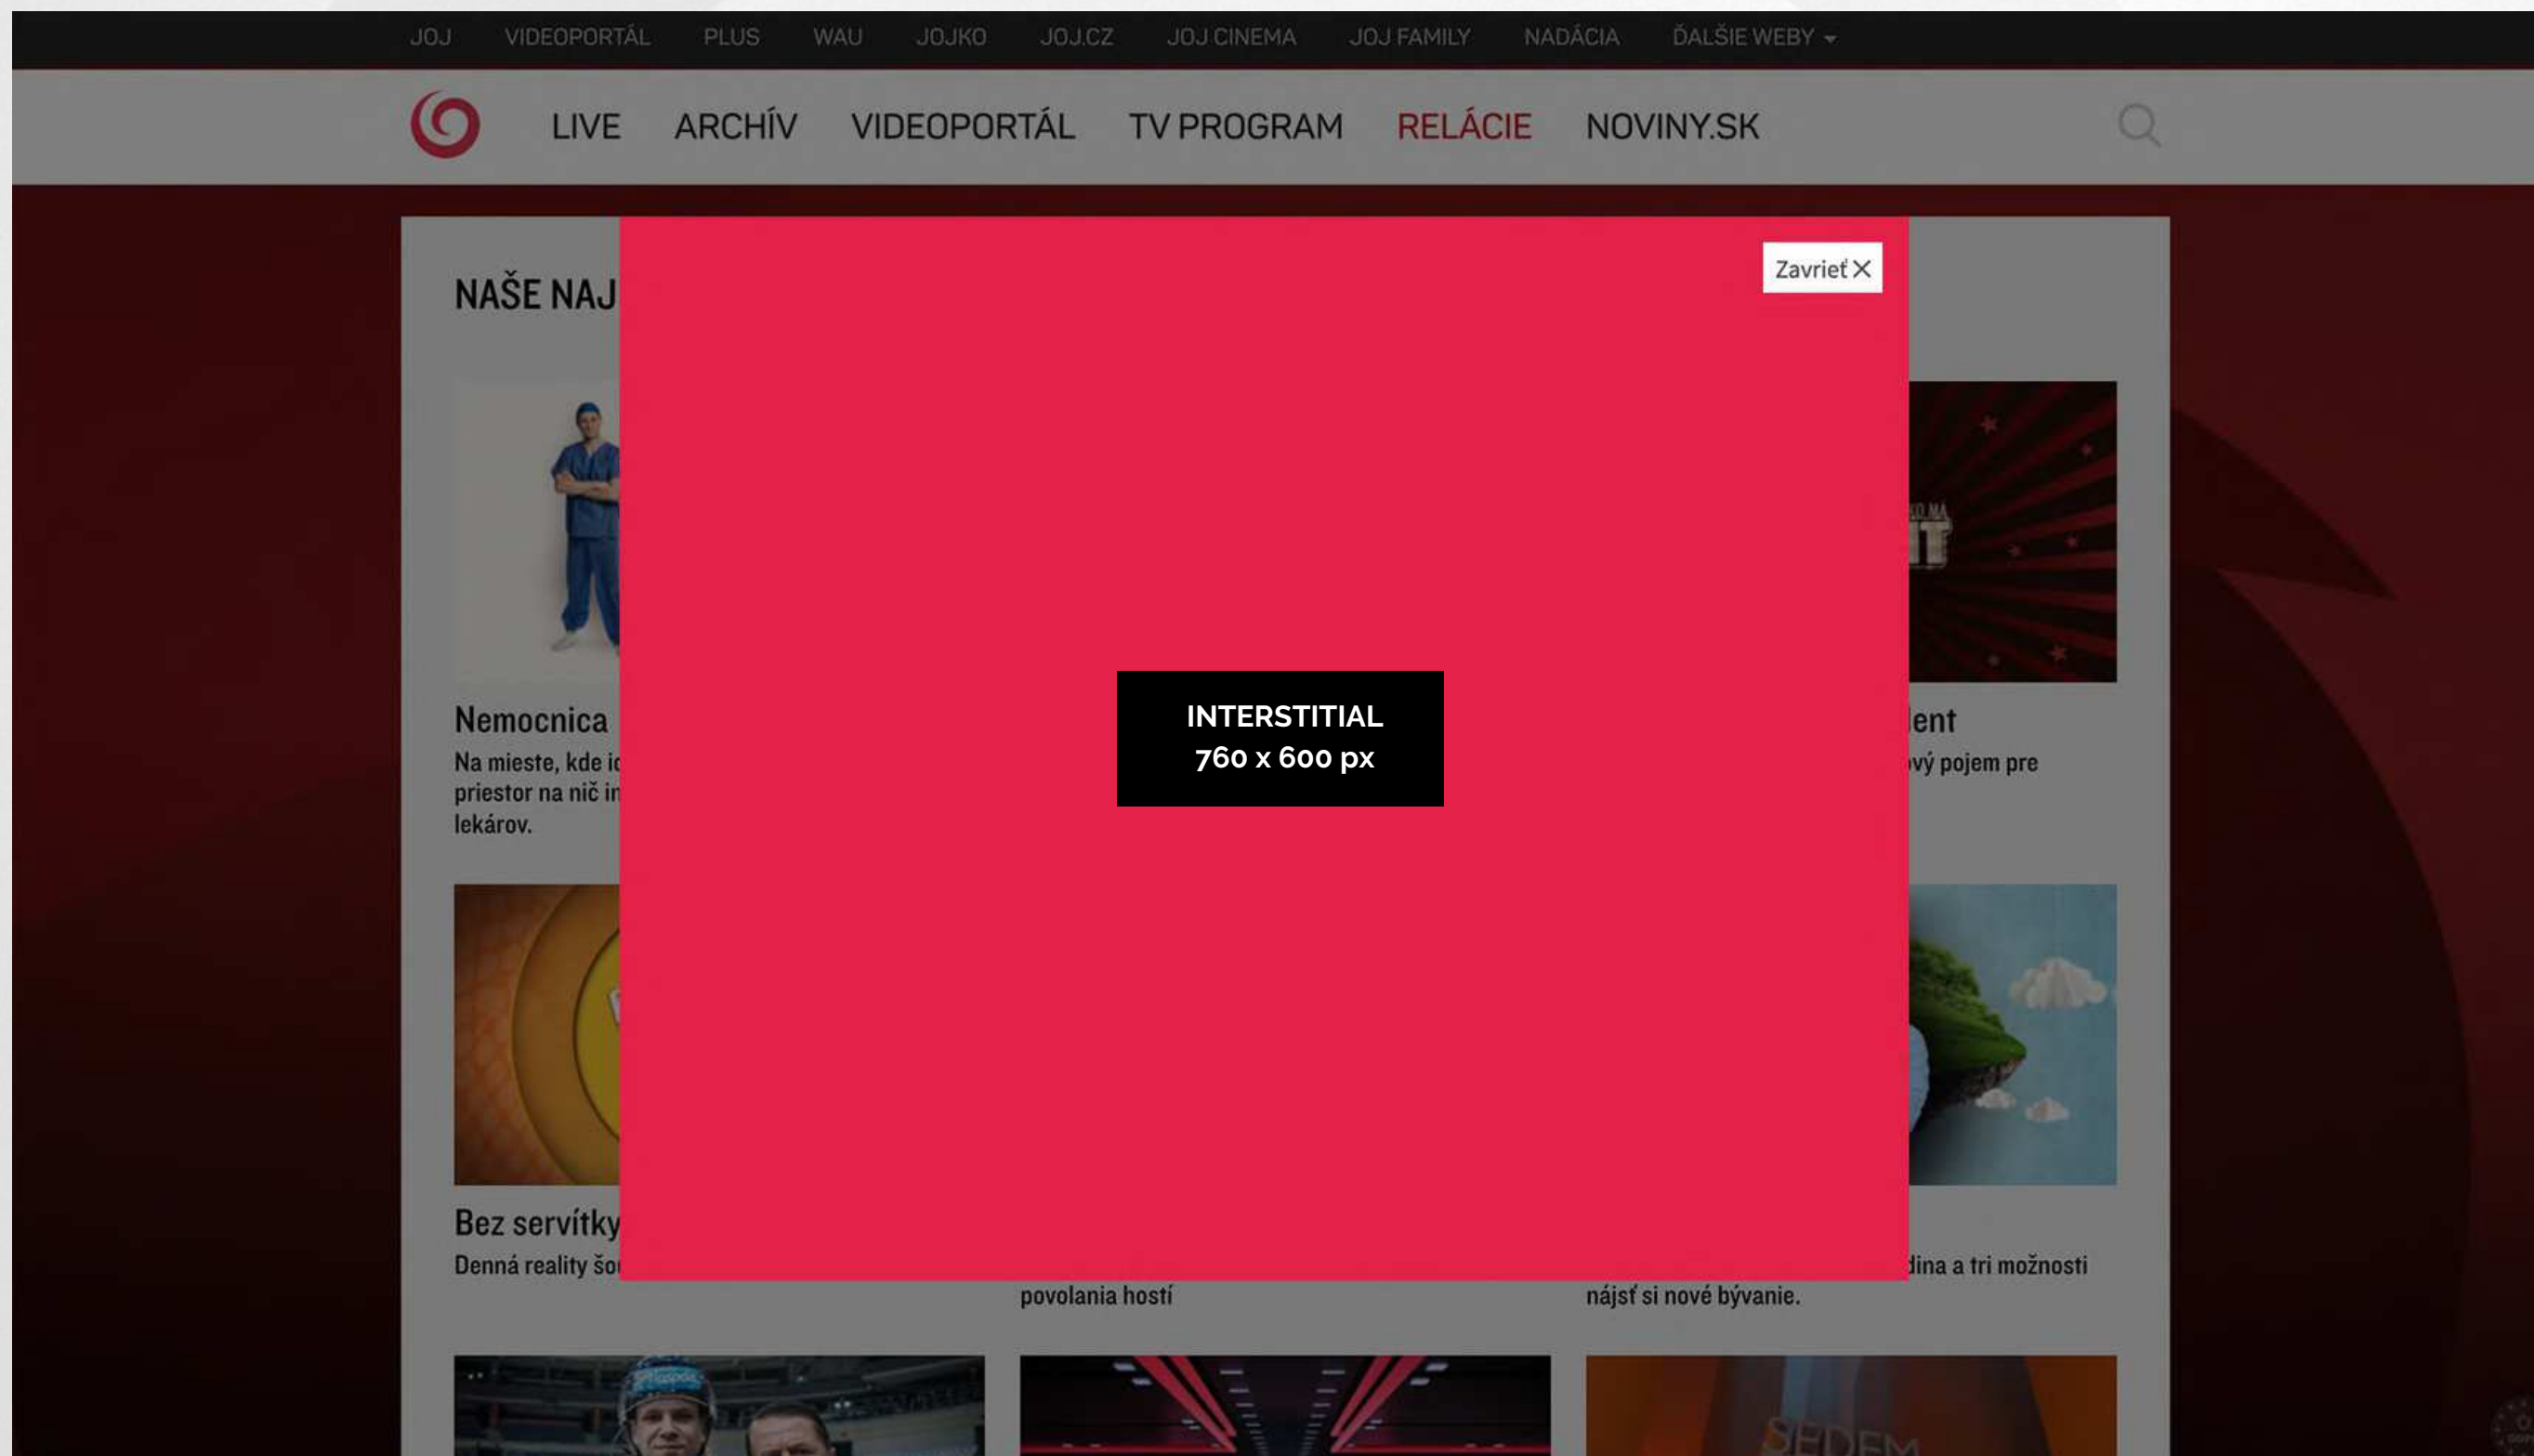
JOJ VIDEOPORTÁL PLUS WAU JOJKO JOJ.CZ JOJ CINEMA JOJ FAMILY NADÁCIA ĎALŠIE WEBY

LIVE ARCHÍV VIDEOPORTÁL TV PROGRAM RELÁCIE NOVINY.SK

NAŠE NAJ

Zavrieť

INTERSTITIAL
760 x 600 px

Nemocnica
Na mieste, kde ic
priestor na nič in
lekárov.

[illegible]lent
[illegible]vý pojem pre

Bez servítky
Denná reality šo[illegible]

povolania hostí

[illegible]dina a tri možnosti
nájsť si nové bývanie.

SEDEM